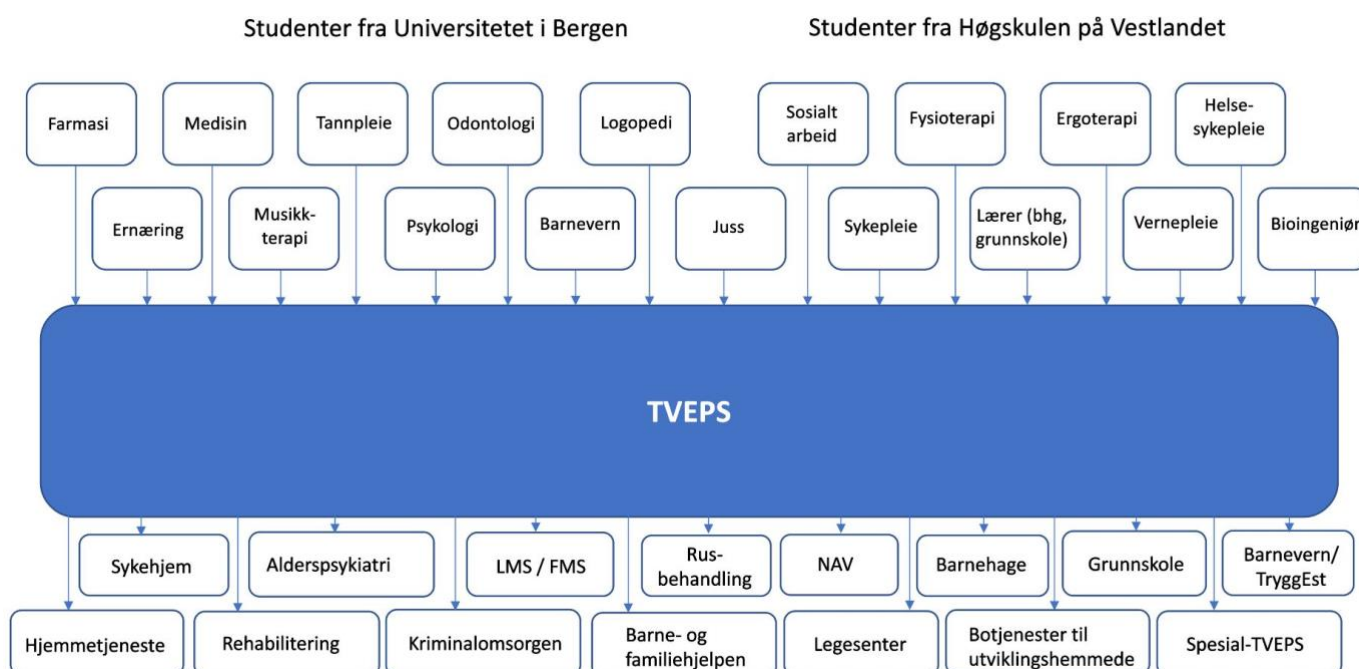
Studenter fra Universitetet i Bergen

Studenter fra Høgskulen på Vestlandet

Farmasi

Medisin

Tannpleie

Odontologi

Logopedi

Sosialt arbeid

Fysioterapi

Ergoterapi

Helse-sykepleie

Ernæring

Musikk-terapi

Psykologi

Barnevern

Juss

Sykepleie

Lærer (bhg, grunnskole)

Vernepleie

Bioingeniør

TVEPS

Sykehjem

Alderspsykiatri

LMS / FMS

Rus-behandling

NAV

Barnehage

Grunnskole

Barnevern/ TryggEst

Hjemmetjeneste

Rehabilitering

Kriminalomsorgen

Barne- og familiehjelpen

Legesenter

Botjenester til utviklingshemmede

Spesial-TVEPS